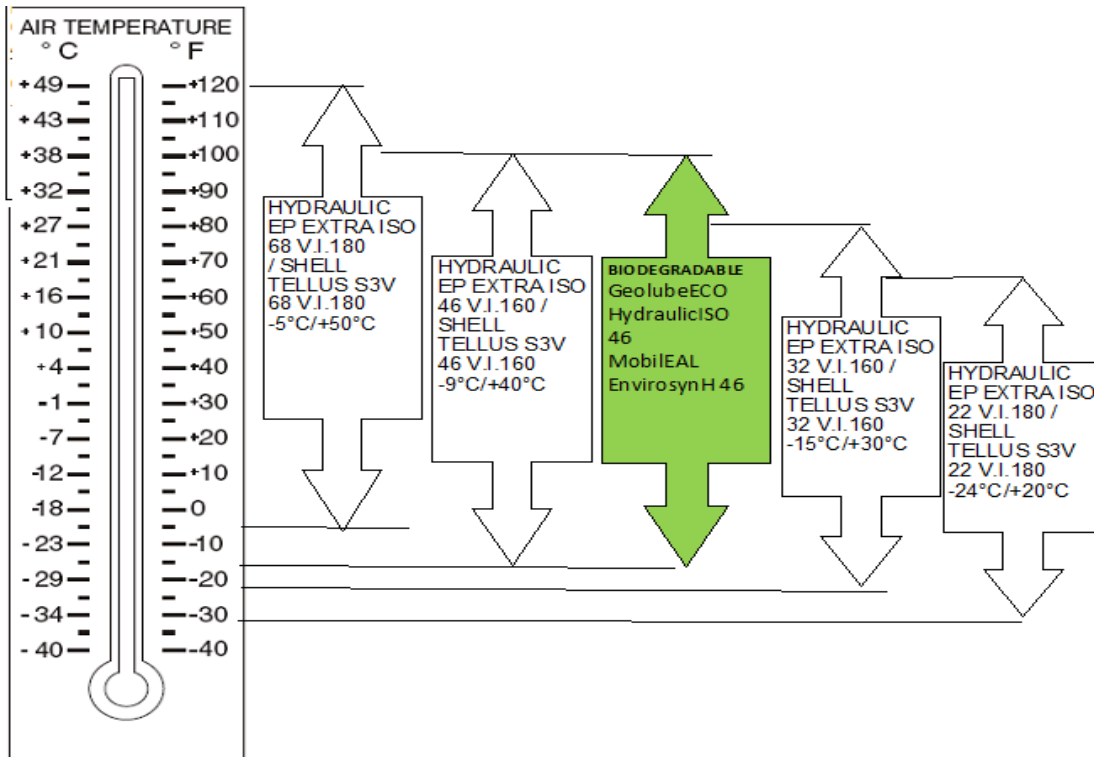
AIR TEMPERATURE
°C °F

| °C | °F |
|---|---|
| +49 | +120 |
| +43 | +110 |
| +38 | +100 |
| +32 | +90 |
| +27 | +80 |
| +21 | +70 |
| +16 | +60 |
| +10 | +50 |
| +4 | +40 |
| -1 | +30 |
| -7 | +20 |
| -12 | +10 |
| -18 | 0 |
| -23 | -10 |
| -29 | -20 |
| -34 | -30 |
| -40 | -40 |

HYDRAULIC EP EXTRA ISO 68 V.I.180 / SHELL TELLUS S3V 68 V.I.180 -5°C/+50°C

HYDRAULIC EP EXTRA ISO 46 V.I.160 / SHELL TELLUS S3V 46 V.I.160 -9°C/+40°C

BIODEGRADABLE
GeolubeECO HydraulicISO 46
MobilEAL EnvirosynH 46

HYDRAULIC EP EXTRA ISO 32 V.I.160 / SHELL TELLUS S3V 32 V.I.160 -15°C/+30°C

HYDRAULIC EP EXTRA ISO 22 V.I.180 / SHELL TELLUS S3V 22 V.I.180 -24°C/+20°C